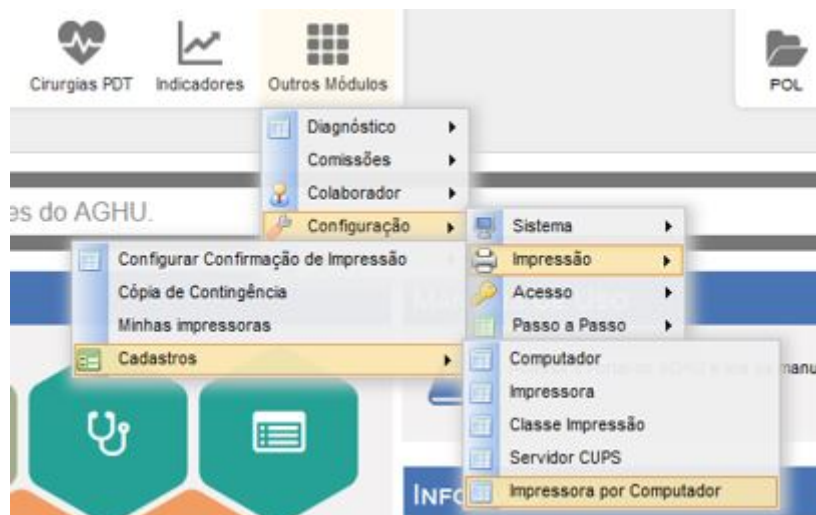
Cirurgias PDT Indicadores Outros Módulos POL

Diagnóstico
Comissões
Colaborador
Configuração

es do AGHU.

Sistema
Impressão
Acesso
Passo a Passo

Configurar Confirmação de Impressão
Cópia de Contingência
Minhas impressoras
Cadastros

Computador
Impressora
Classe Impressão
Servidor CUPS
Impressora por Computador

manu

INFO